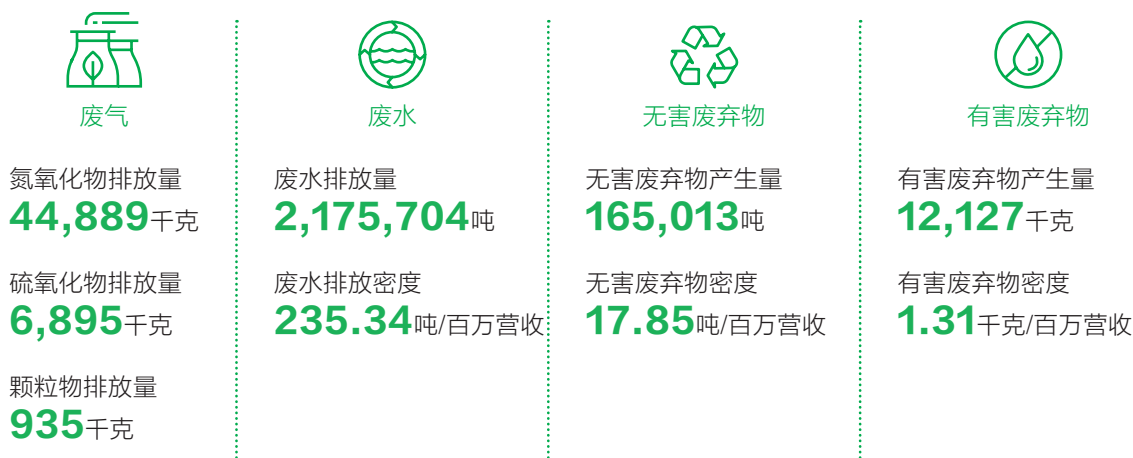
废气

氮氧化物排放量
44,889千克

硫氧化物排放量
6,895千克

颗粒物排放量
935千克

废水

废水排放量
2,175,704吨

废水排放密度
235.34吨/百万营收

无害废弃物

无害废弃物产生量
165,013吨

无害废弃物密度
17.85吨/百万营收

有害废弃物

有害废弃物产生量
12,127千克

有害废弃物密度
1.31千克/百万营收